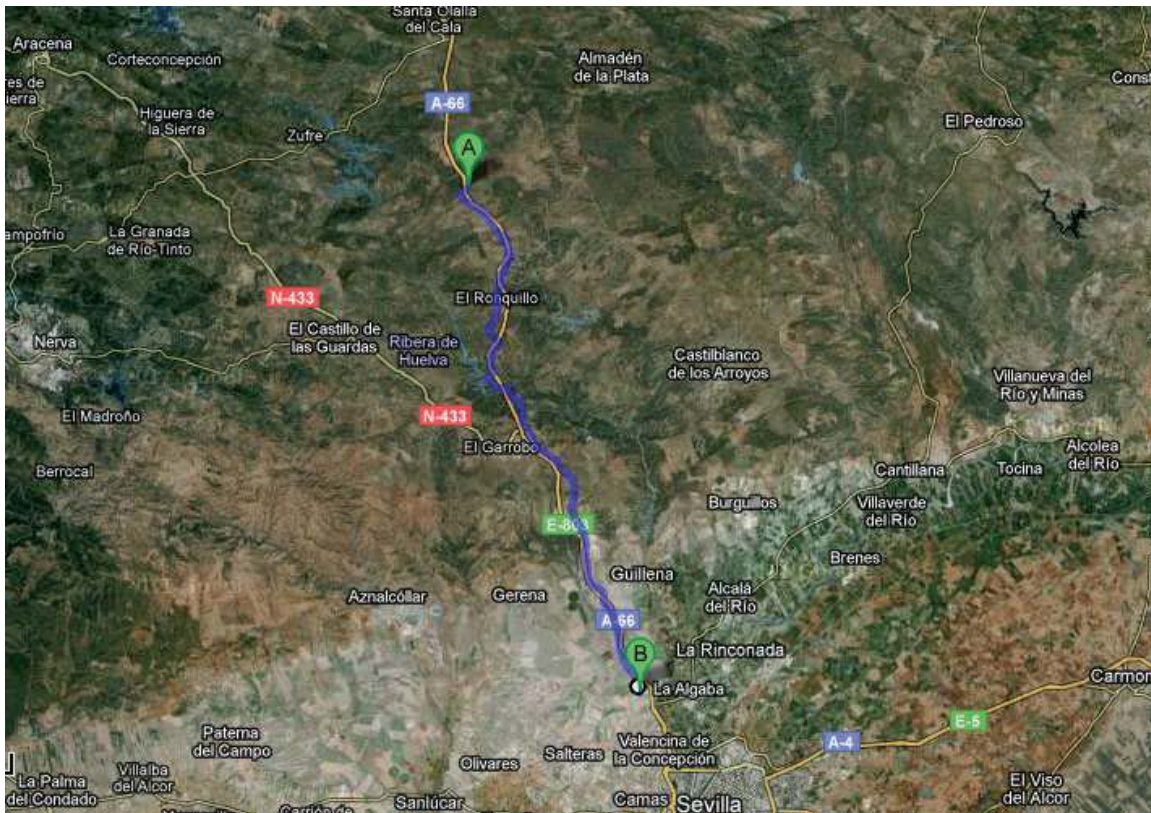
Santa Olalla del Cala

Aracena

Corteconcepción

Almadén de la Plata

Cons

res de ierra

Higuera de la Sierra

A-66

Zufre

A

El Pedroso

ampofrío

La Granada de Río-Tinto

N-433

El Ronquillo

El Castillo de las Guardas

Ribera de Huelva

Nerva

Castilblanco de los Arroyos

Villanueva del Río y Minas

El Madroño

N-433

El Garrobo

Alcolea del Río

Cantillana

Tocina

Berrocal

Burguillos

Villaverde del Río

E-803

Brenes

Guillena

Aznalcóllar

Gerena

Alcalá del Río

A-66

B

La Rinconada

La Algaba

Carmon

Paterna del Campo

E-5

Valencina de la Concepción

A-4

La Palma del Condado

Villalba del Alcor

Olivares

Salteras

El Viso del Alcor

Sanlúcar

Camas

Sevilla